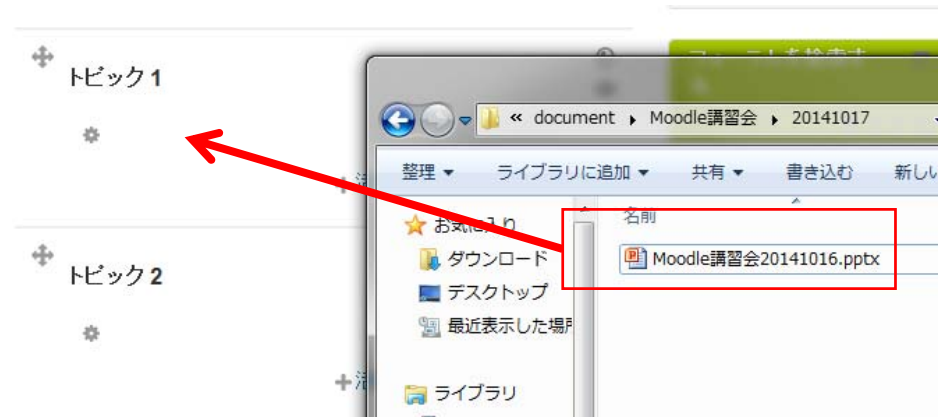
トピック 1

トピック 2

« document ▸ Moodle講習会 ▸ 20141017

整理 ▾ ライブラリに追加 ▾ 共有 ▾ 書き込む 新しい

名前

お気に入り
ダウンロード
デスクトップ
最近表示した場所

Moodle講習会20141016.pptx

ライブラリ